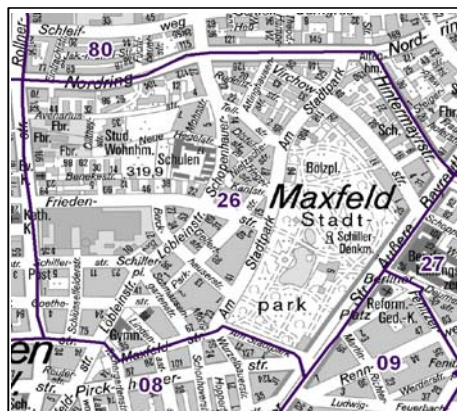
Schleif- weg
80
Rollner- str.
Nordring
Nord- ring
Hintermayr- str.
Virchow- str.
Am Stadtpark
Stud. Wohnhm.
Schulen
319,9
Fbr.
Sch.
Bolzpl.
Frieden-
26
Maxfeld
Stadt-
Schiller-Denkm.
park
Kath. K.
Schiller- str.
Post
Goethe-
Löbleinstr.
Schiller- pl.
Gymn.
Maxfeld
Am Stadtpark
Äußere Bayreuther Str.
Berliner Platz
Reform.- Ged.-K.
27
09
Renn- weg
Ludwig-
08
Pirck- str.